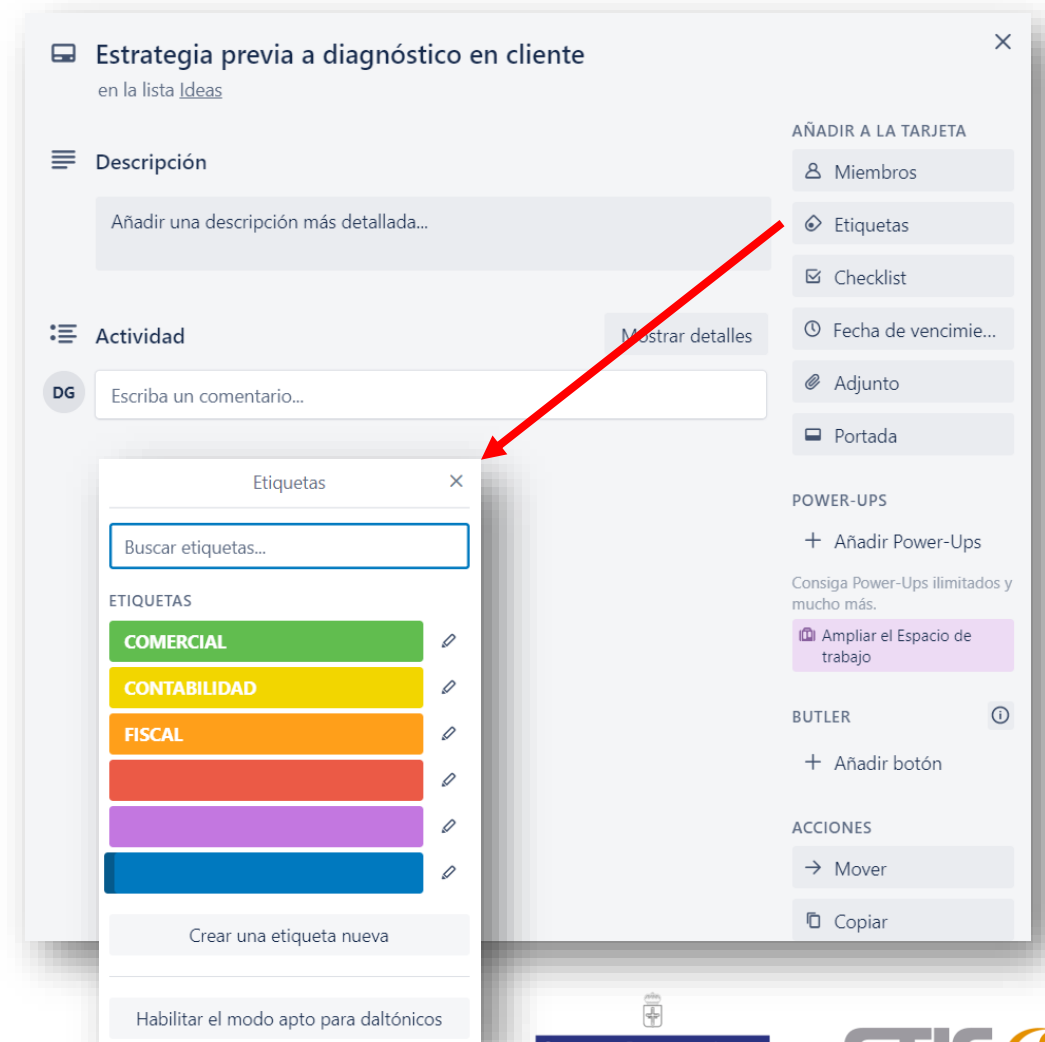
Estrategia previa a diagnóstico en cliente
en la lista Ideas

Descripción

Añadir una descripción más detallada...

Actividad

Mostrar detalles

DG

Escriba un comentario...

Etiquetas

Buscar etiquetas...

ETIQUETAS

COMERCIAL

CONTABILIDAD

FISCAL

Crear una etiqueta nueva

Habilitar el modo apto para daltónicos

AÑADIR A LA TARJETA

Miembros

Etiquetas

Checklist

Fecha de vencimie...

Adjunto

Portada

POWER-UPS

+ Añadir Power-Ups

Consiga Power-Ups ilimitados y mucho más.

Ampliar el Espacio de trabajo

BUTLER

+ Añadir botón

ACCIONES

→ Mover

Copiar